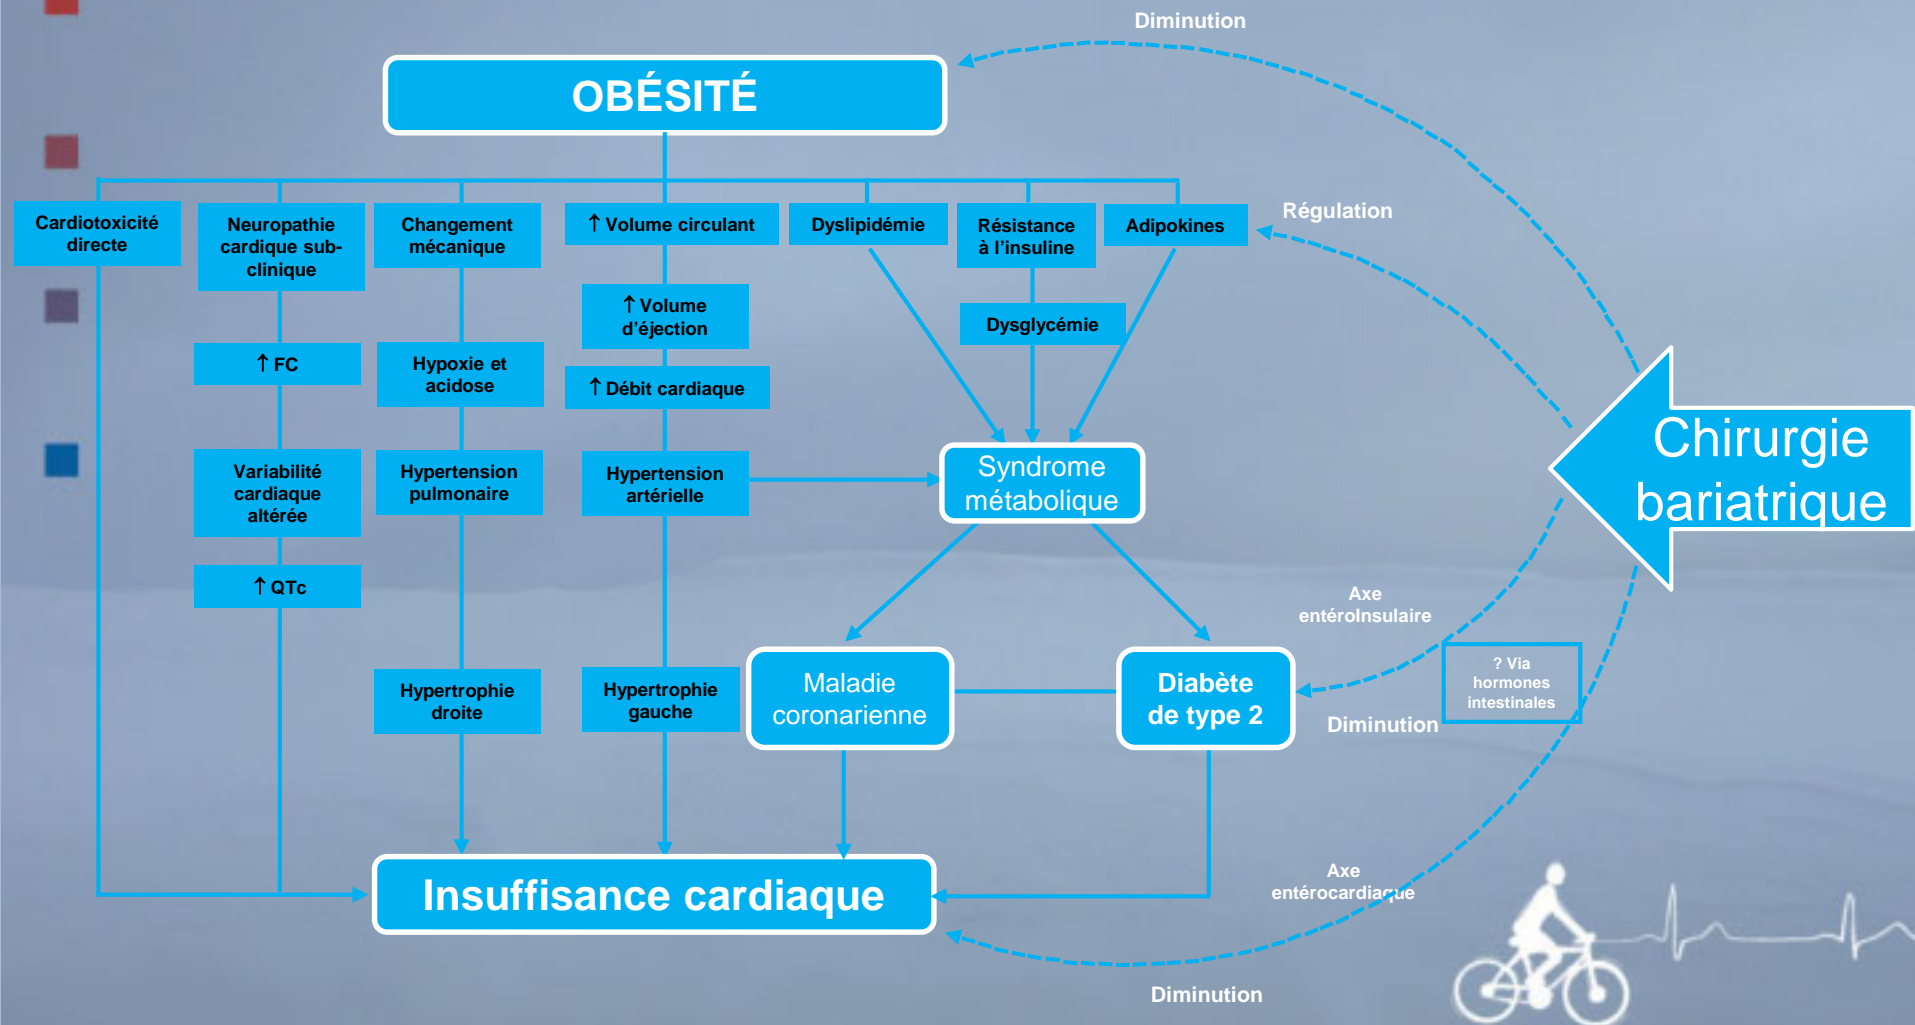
Diminution

OBÉSITÉ

Cardiotoxicité directe

Neuropathie cardiaque sub-clinique

Changement mécanique

↑ Volume circulant

Dyslipidémie

Résistance à l'insuline

Adipokines

Régulation

↑ Volume d'éjection

Dysglycémie

↑ FC

Hypoxie et acidose

↑ Débit cardiaque

Variabilité cardiaque altérée

Hypertension pulmonaire

Hypertension artérielle

Syndrome métabolique

Chirurgie bariatrique

↑ QTc

Axe entéroInsulaire

Hypertrophie droite

Hypertrophie gauche

Maladie coronarienne

Diabète de type 2

? Via hormones intestinales

Diminution

Axe entérocardiaque

Insuffisance cardiaque

Diminution